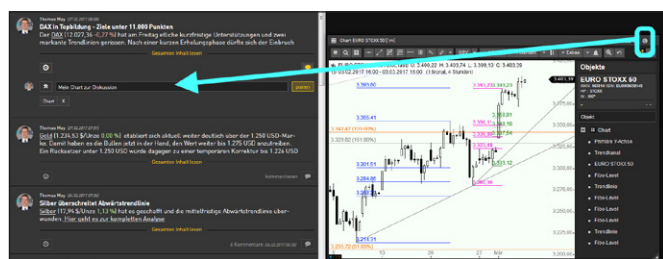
Thomas May 07.03.2017 08:00
DAX in Topbildung - Ziele unter 11.000 Punkten
Der DAX (12.027,36 -0,27 %) hat am Freitag etliche kurzfristige Unterstützungen und zwei markante Trendlinien gerissen. Nach einer kurzen Erholungsphase dürfte sich der Einbruch
Gesamten Inhalt lesen

Mein Chart zur Diskussion
posten
Chart

Thomas May 06.03.2017 07:00
Gold (1.234,53 $/Unze 0,00 %) etabliert sich aktuell weiter deutlich über der 1.250 USD-Marke. Damit haben es die Bullen jetzt in der Hand, den Wert weiter bis 1.275 USD anzutreiben. Ein Rücksetzer unter 1.250 USD würde dagegen zu einer temporären Korrektur bis 1.226 USD
Gesamten Inhalt lesen

Thomas May 03.03.2017 07:00
Silber überschreitet Abwärtstrendlinie
Silber (17,94 $/Unze 1,13 %) hat es geschafft und die mittelfristige Abwärtstrendlinie überwunden. Hier geht es zur kompletten Analyse
Gesamten Inhalt lesen
4 Kommentare

Chart EURO STOXX 50
Extras
Objekte
EURO STOXX 50
Objekt
Chart
Pembe Fächer
Trendkanal
EURO STOXX 50
Fibo-Level
Trendlinie
Fibo-Level
Trendlinie
Fibo-Level
Fibo-Level
Trendlinie
Fibo-Level
3.403,39
3.365,68
3.355,41
3.323,46
3.301,51
3.284,96
3.262,55
3.213,31